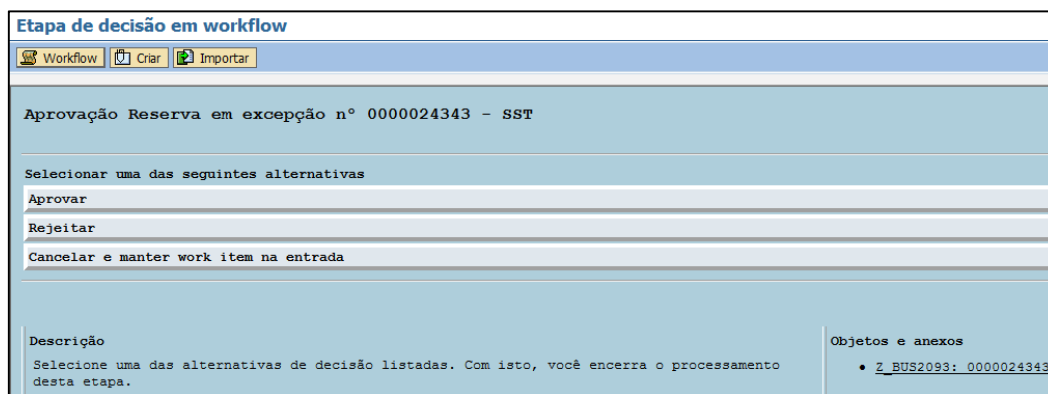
Etapa de decisão em workflow

Workflow Criar Importar

Aprovação Reserva em excepção nº 0000024343 - SST

Selecionar uma das seguintes alternativas

Aprovar

Rejeitar

Cancelar e manter work item na entrada

Descrição

Selecione uma das alternativas de decisão listadas. Com isto, você encerra o processamento desta etapa.

Objetos e anexos

• Z_BUS2093: 0000024343